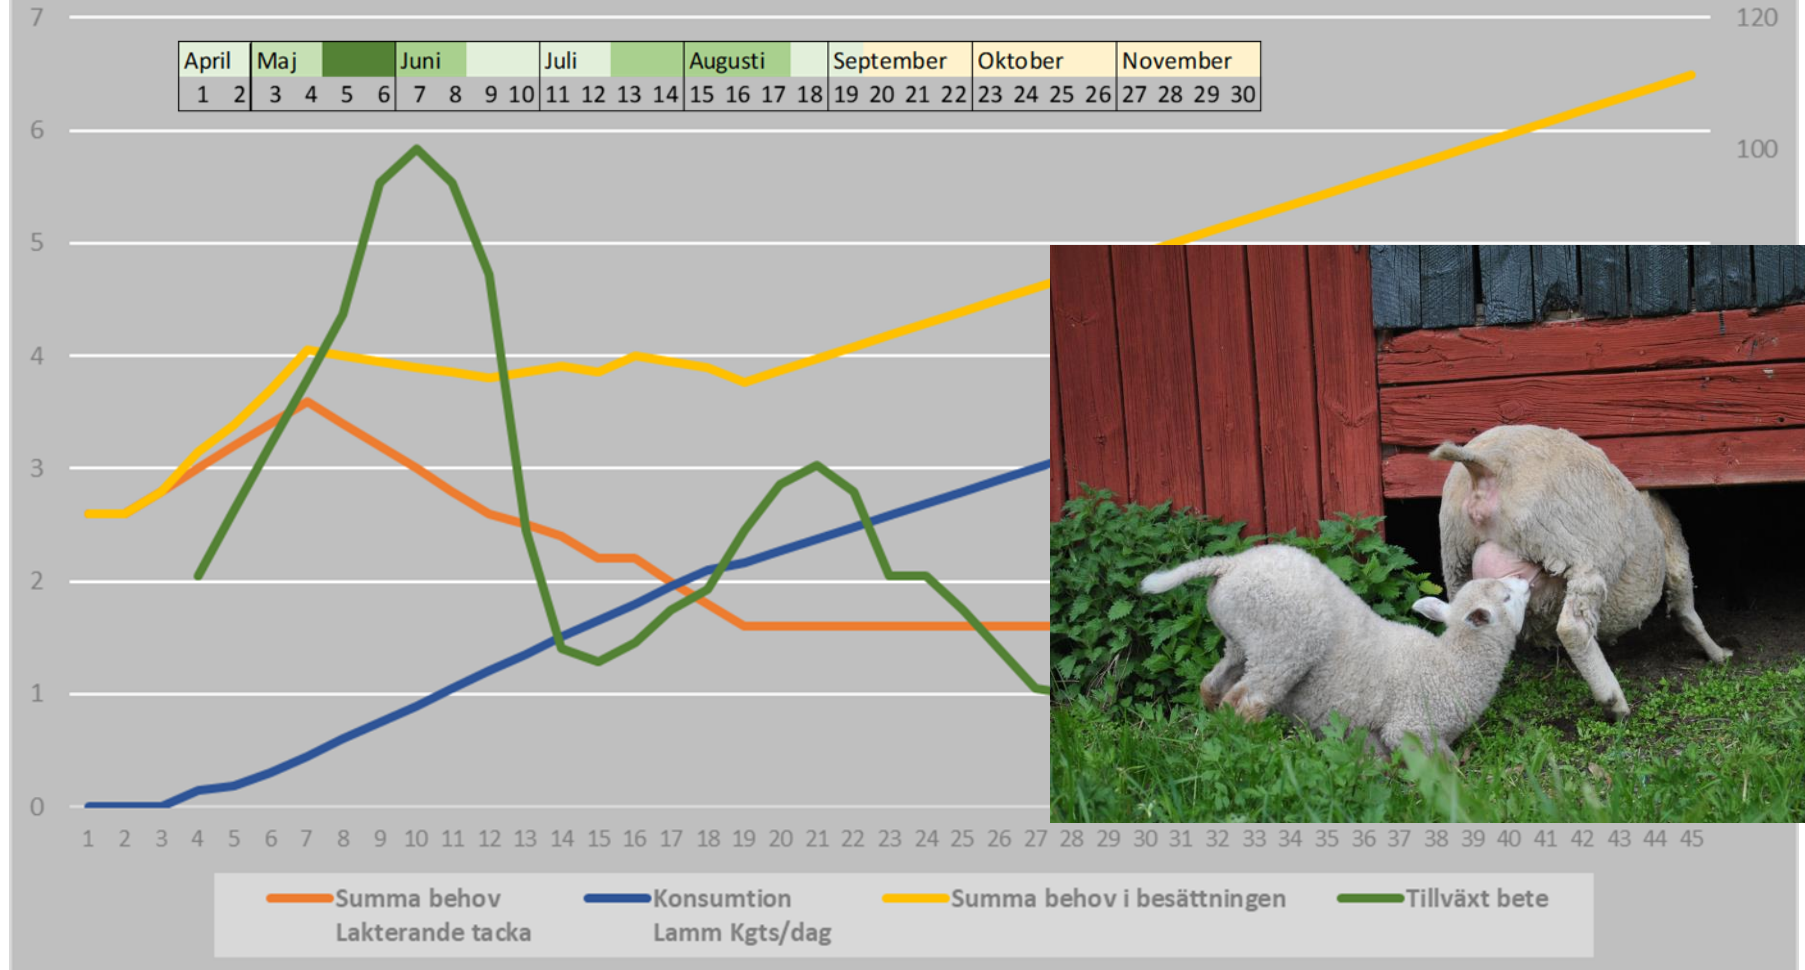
7
6
5
4
3
2
1
0

120
100

| April | | Maj | | | | Juni | | | | Juli | | | | Augusti | | | | September | | | | Oktober | | | | November | | | |
|---|---|---|---|---|---|---|---|---|---|---|---|---|---|---|---|---|---|---|---|---|---|---|---|---|---|---|---|---|---|
| 1 | 2 | 3 | 4 | 5 | 6 | 7 | 8 | 9 | 10 | 11 | 12 | 13 | 14 | 15 | 16 | 17 | 18 | 19 | 20 | 21 | 22 | 23 | 24 | 25 | 26 | 27 | 28 | 29 | 30 |

1 2 3 4 5 6 7 8 9 10 11 12 13 14 15 16 17 18 19 20 21 22 23 24 25 26 27 28 29 30 31 32 33 34 35 36 37 38 39 40 41 42 43 44 45

Summa behov Lakterande tacka
Konsumtion Lamm Kgts/dag
Summa behov i besättningen
Tillväxt bete